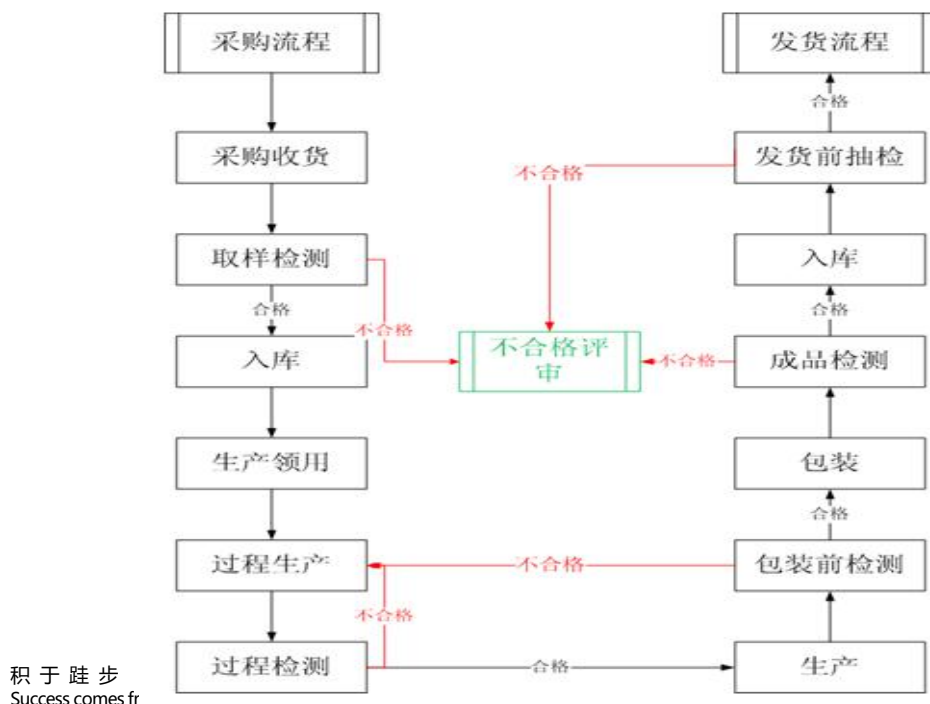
采购流程

采购收货

取样检测

合格

不合格

入库

生产领用

过程生产

不合格

过程检测

合格

不合格评审

发货流程

合格

不合格

发货前抽检

入库

不合格

成品检测

包装

合格

不合格

包装前检测

生产

积 于 跬 步
Success comes fr